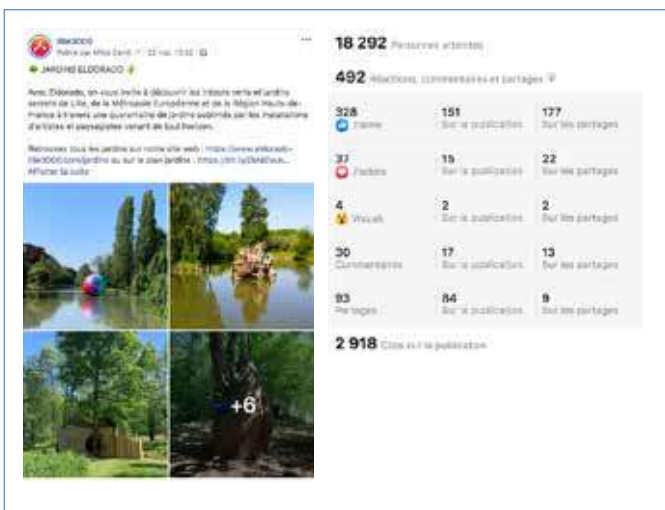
lille3000
Publié par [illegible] · 22 mai, 13:32 ·

JARDINS ELDORADO

Avec Eldorado, on vous invite à découvrir les trésors verts et jardins secrets de Lille, de la Métropole Européenne et de la Région Hauts-de-France à travers une quarantaine de jardins sublimés par les installations d'artistes et paysagistes venant de Sud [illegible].

Retrouvez tous les jardins sur notre site web : https://www.eldorado-lille3000.com/jardins ou sur le plan Jardins : https://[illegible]
Afficher la suite

+6

18 292 Personnes atteintes

492 Réactions, commentaires et partages

| | | |
|---|---|---|
| 328 J'aime | 151 Sur la publication | 177 Sur les partages |
| 37 J'adore | 15 Sur la publication | 22 Sur les partages |
| 4 Wouah | 2 Sur la publication | 2 Sur les partages |
| 30 Commentaires | 17 Sur la publication | 13 Sur les partages |
| 93 Partages | 84 Sur la publication | 9 Sur les partages |

2 918 Clics sur la publication